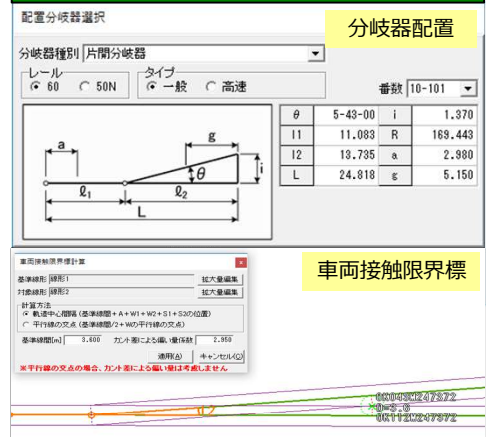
配置分岐器選択

分岐器配置

分岐器種別 片開分岐器

レール
◉ 60 ○ 50N

タイプ
◉ 一般 ○ 高速

番数 10-101

a g θ i $\ell_1$ $\ell_2$ L

| $\theta$ | 5-43-00 | i | 1.370 |
|---|---|---|---|
| l1 | 11.083 | R | 169.443 |
| l2 | 13.735 | a | 2.980 |
| L | 24.818 | g | 5.150 |

車両接触限界標計算

車両接触限界標

基準線形 線形1 拡大量編集
対象線形 線形2 拡大量編集

計算方法
◉ 軌道中心間隔（基準線間＋A＋W1＋W2＋S1＋S2の位置）
○ 平行線の交点（基準線間/2＋Wの平行線の交点）

基準線間[m] 3.600 カント差による偏い量係数 2.950

適用(A) キャンセル(C)

※平行線の交点の場合、カント差による偏い量は考慮しません

0.2

0K043X247372
0=3.6
0K112X247372